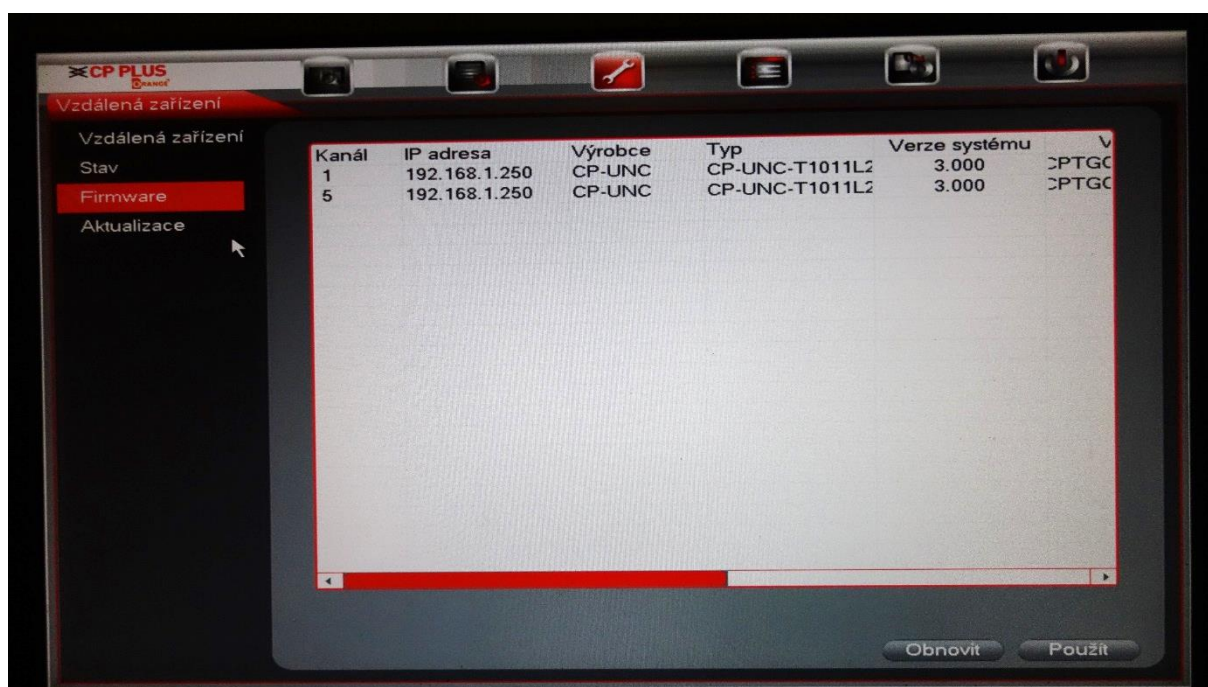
CP PLUS
ORANGE

Vzdálená zařízení

Vzdálená zařízení
Stav
Firmware
Aktualizace

| Kanál | IP adresa | Výrobce | Typ | Verze systému | V |
|---|---|---|---|---|---|
| 1 | 192.168.1.250 | CP-UNC | CP-UNC-T1011L2 | 3.000 | CPTGC |
| 5 | 192.168.1.250 | CP-UNC | CP-UNC-T1011L2 | 3.000 | CPTGC |

Obnovit
Použít